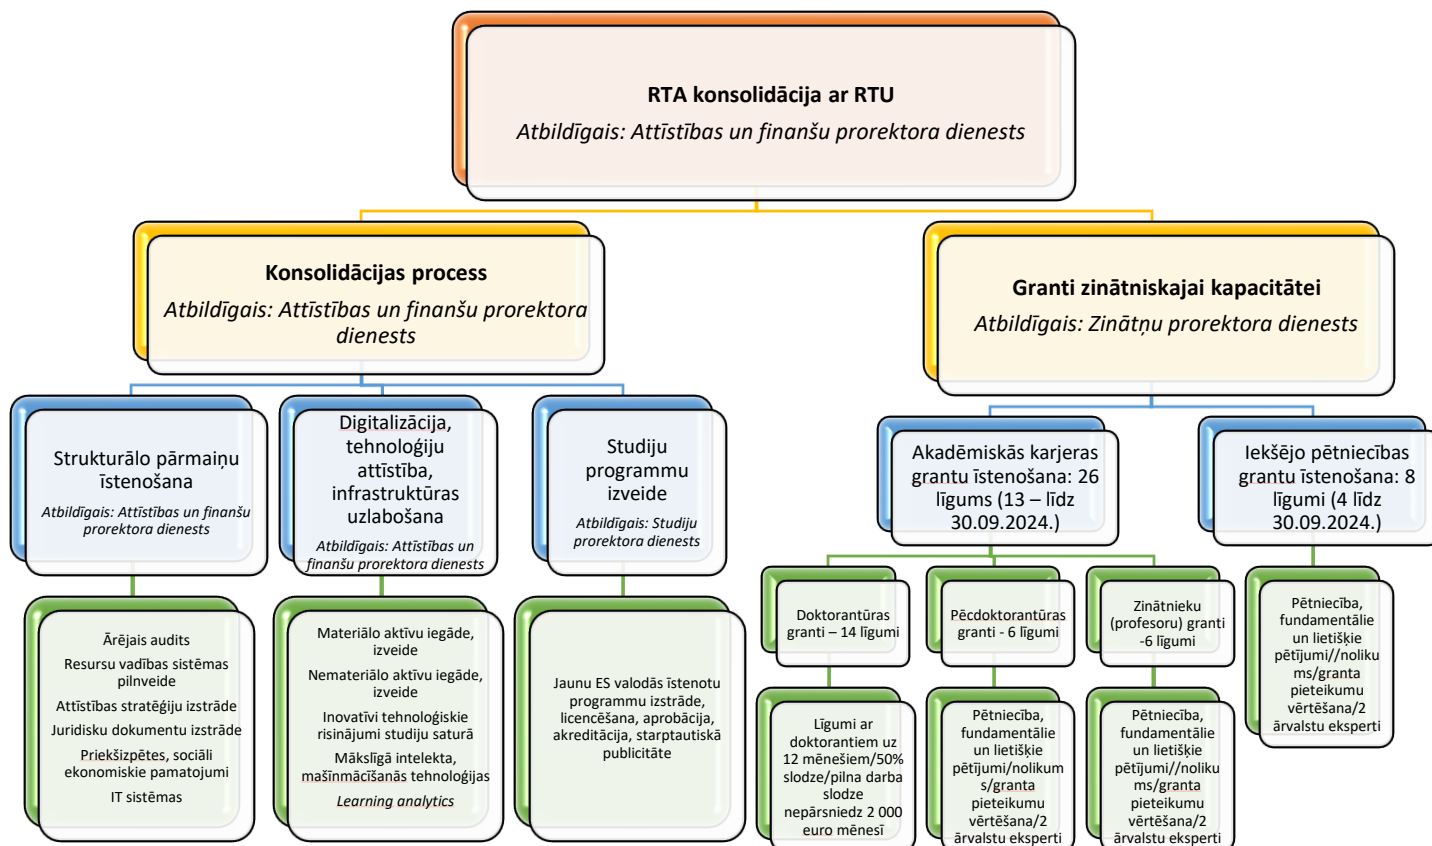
RTA konsolidācija ar RTU
Atbildīgais: Attīstības un finanšu prorektora dienests

Konsolidācijas process
Atbildīgais: Attīstības un finanšu prorektora dienests

Granti zinātniskajai kapacitātei
Atbildīgais: Zinātņu prorektora dienests

Strukturālo pārmaiņu īstenošana
Atbildīgais: Attīstības un finanšu prorektora dienests

Digitalizācija, tehnoloģiju attīstība, infrastruktūras uzlabošana
Atbildīgais: Attīstības un finanšu prorektora dienests

Studiju programmu izveide
Atbildīgais: Studiju prorektora dienests

Akadēmiskās karjeras grantu īstenošana: 26 līgums (13 – līdz 30.09.2024.)

Iekšējo pētniecības grantu īstenošana: 8 līgumi (4 līdz 30.09.2024.)

Ārējais audits
Resursu vadības sistēmas pilnveide
Attīstības stratēģiju izstrāde
Juridisku dokumentu izstrāde
Priekšizpētes, sociāli ekonomiskie pamatojumi
IT sistēmas

Materiālo aktīvu iegāde, izveide
Nemateriālo aktīvu iegāde, izveide
Inovatīvi tehnoloģiskie risinājumi studiju saturā
Mākslīgā intelekta, mašīnmācīšanās tehnoloģijas
Learning analytics

Jaunu ES valodās īstenotu programmu izstrāde, licencēšana, aprobācija, akreditācija, starptautiskā publicitāte

Doktorantūras granti – 14 līgumi

Pēcdoktorantūras granti - 6 līgumi

Zinātnieku (profesoru) granti -6 līgumi

Pētniecība, fundamentālie un lietišķie pētījumi//nolikums/granta pieteikumu vērtēšana/2 ārvalstu eksperti

Līgumi ar doktorantiem uz 12 mēnešiem/50% slodze/pilna darba slodze nepārsniedz 2 000 euro mēnesī

Pētniecība, fundamentālie un lietišķie pētījumi/nolikums/granta pieteikumu vērtēšana/2 ārvalstu eksperti

Pētniecība, fundamentālie un lietišķie pētījumi//nolikums/granta pieteikumu vērtēšana/2 ārvalstu eksperti